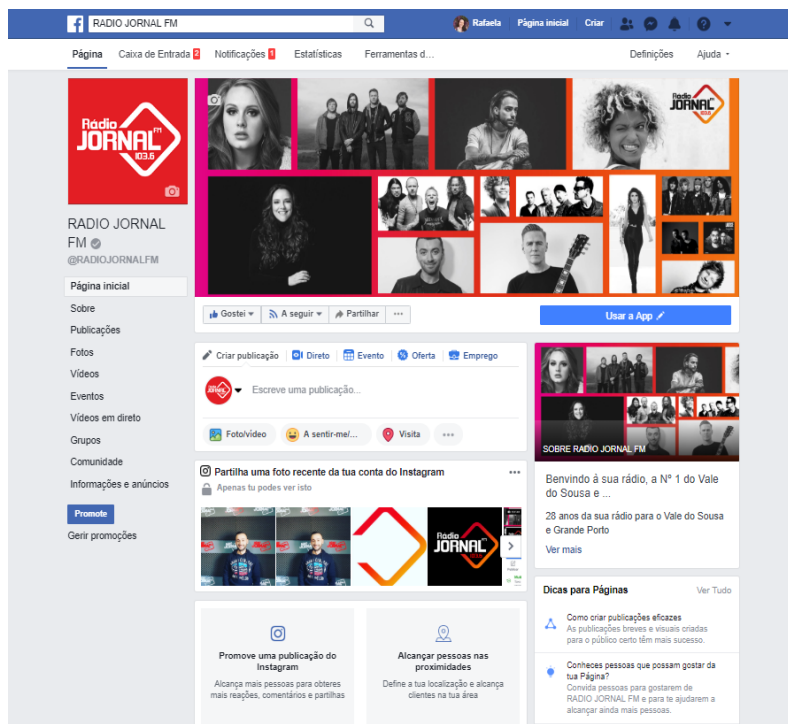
RADIO JORNAL FM

Rafaela Página inicial Criar

Página Caixa de Entrada 2 Notificações 1 Estatísticas Ferramentas d... Definições Ajuda

Rádio JORNAL FM 103.6

RADIO JORNAL FM

@RADIOJORNALFM

Página inicial
Sobre
Publicações
Fotos
Vídeos
Eventos
Vídeos em direto
Grupos
Comunidade
Informações e anúncios

Promote
Gerir promoções

Rádio JORNAL FM

Gostei A seguir Partilhar ···

Usar a App

Criar publicação Direto Evento Oferta Emprego

Escreve uma publicação...

Foto/vídeo A sentir-me/... Visita ···

Partilha uma foto recente da tua conta do Instagram ···
Apenas tu podes ver isto

Rádio JORNAL FM

Promove uma publicação do Instagram
Alcança mais pessoas para obteres mais reações, comentários e partilhas

Alcançar pessoas nas proximidades
Define a tua localização e alcança clientes na tua área

SOBRE RADIO JORNAL FM

Benvindo á sua rádio, a Nº 1 do Vale do Sousa e ...

28 anos da sua rádio para o Vale do Sousa e Grande Porto

Ver mais

Dicas para Páginas Ver Tudo

Como criar publicações eficazes
As publicações breves e visuais criadas para o público certo têm mais sucesso.

Conheces pessoas que possam gostar da tua Página?
Convida pessoas para gostarem de RADIO JORNAL FM e para te ajudarem a alcançar ainda mais pessoas.